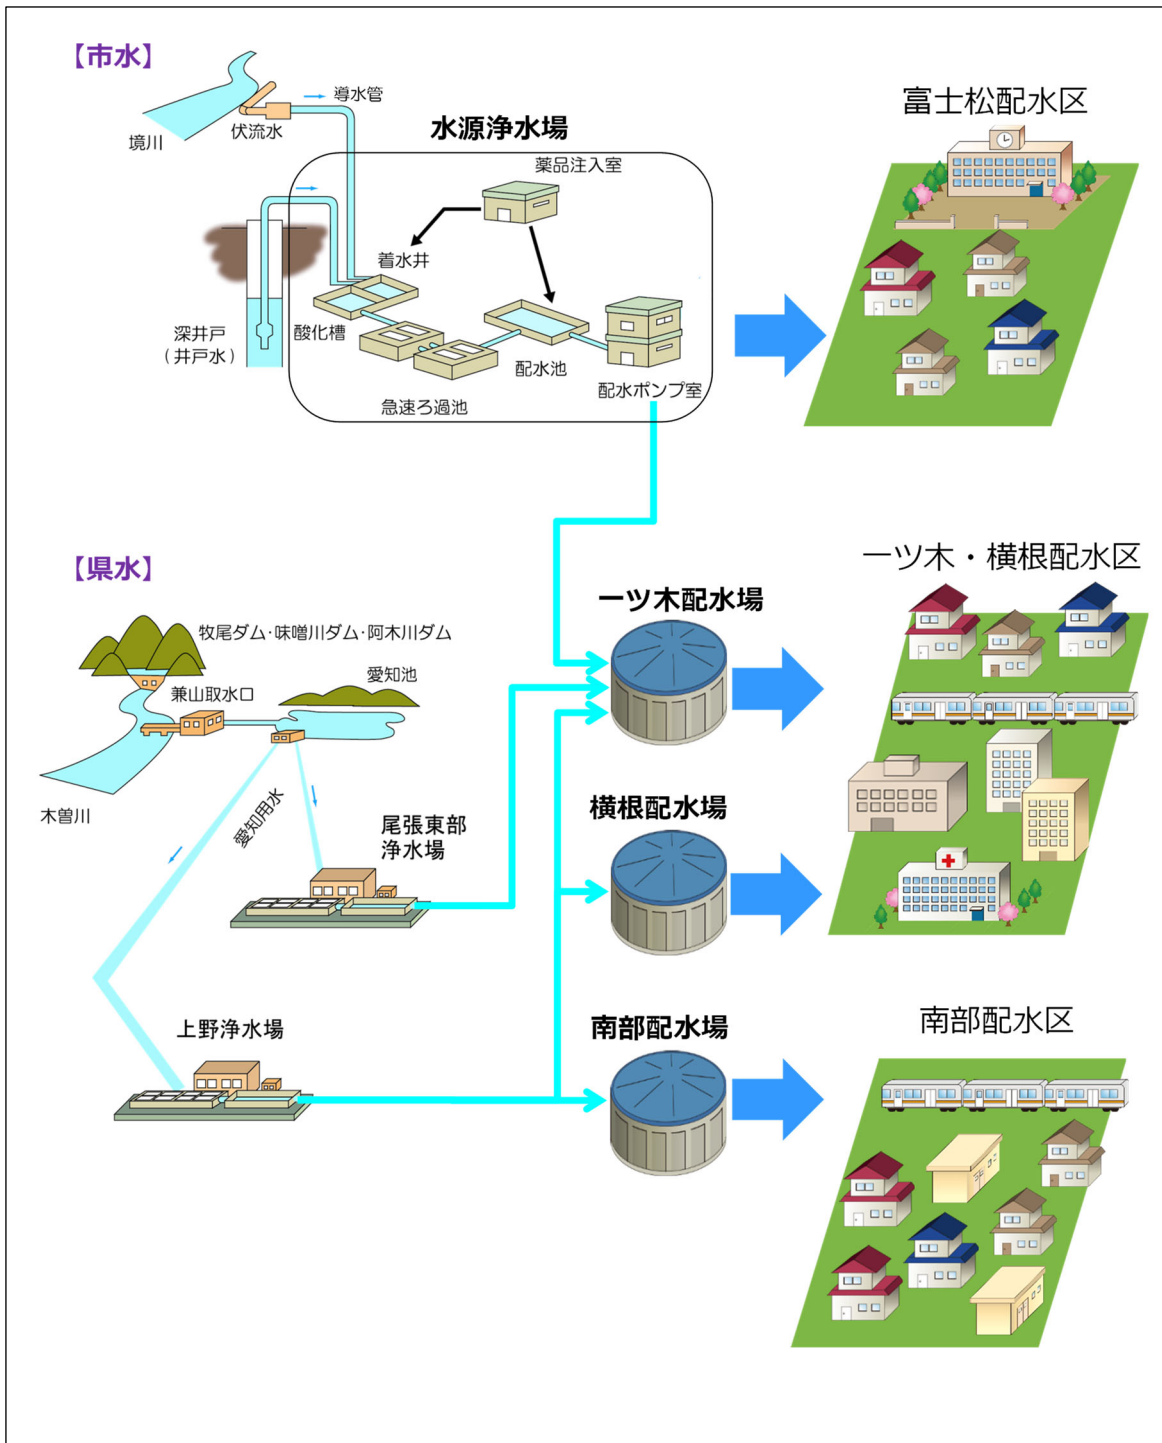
【市水】

導水管
境川
伏流水

水源浄水場

薬品注入室
着水井
深井戸
（井戸水）
酸化槽
配水池
配水ポンプ室
急速ろ過池

富士松配水区

【県水】

牧尾ダム･味噌川ダム･阿木川ダム
愛知池
兼山取水口
木曽川
愛知用水
尾張東部
浄水場
上野浄水場

一ツ木配水場
横根配水場
南部配水場

一ツ木・横根配水区
南部配水区